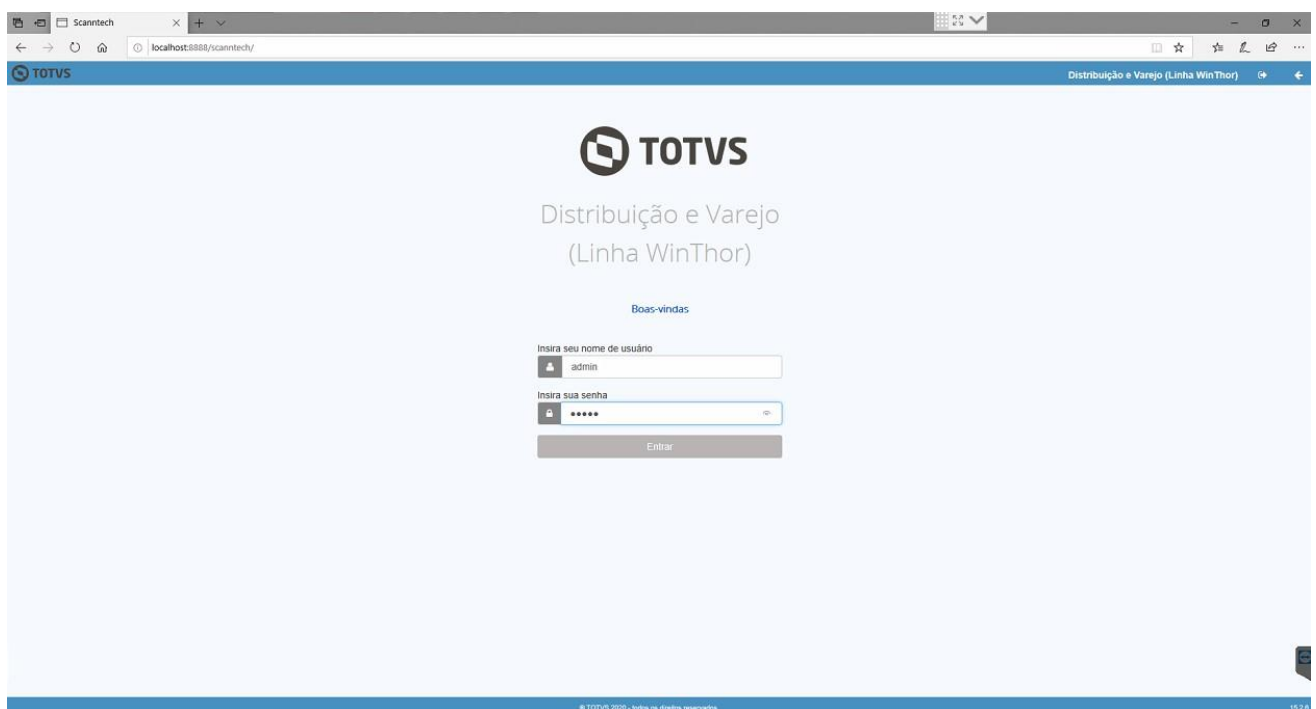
Scanntech
localhost:8888/scanntech/
TOTVS
Distribuição e Varejo (Linha WinThor)

TOTVS

Distribuição e Varejo
(Linha WinThor)

Boas-vindas

Insira seu nome de usuário
admin

Insira sua senha
•••••

Entrar

© TOTVS 2020 - todos os direitos reservados
15.2.0